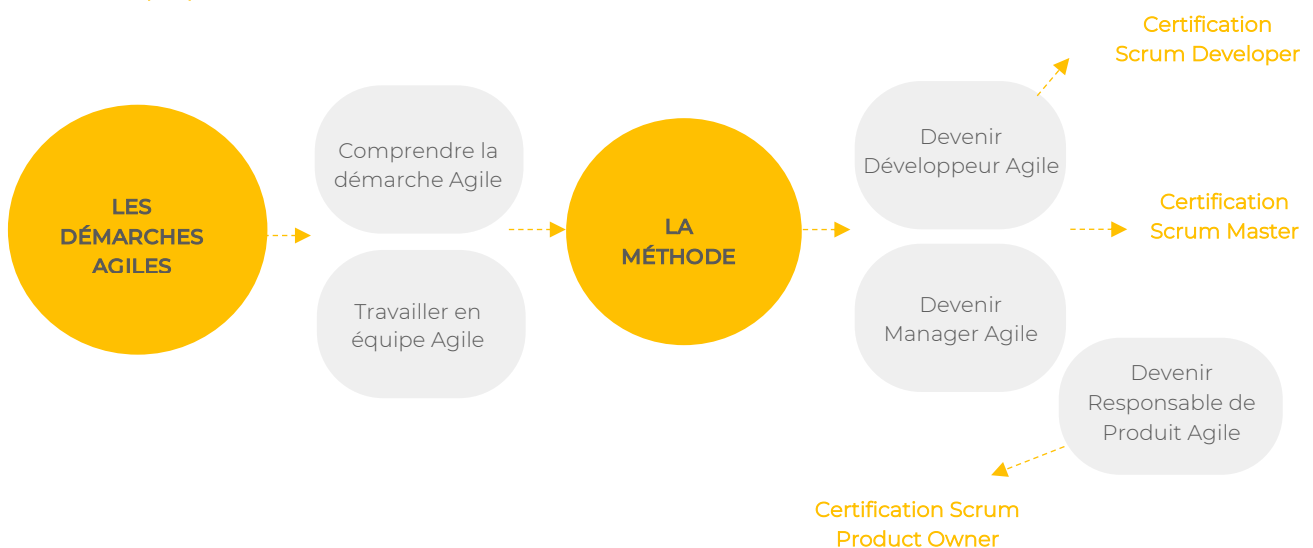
LES DÉMARCHES AGILES

Comprendre la démarche Agile

Travailler en équipe Agile

LA MÉTHODE

Certification Scrum Developer

Devenir Développeur Agile

Certification Scrum Master

Devenir Manager Agile

Devenir Responsable de Produit Agile

Certification Scrum Product Owner